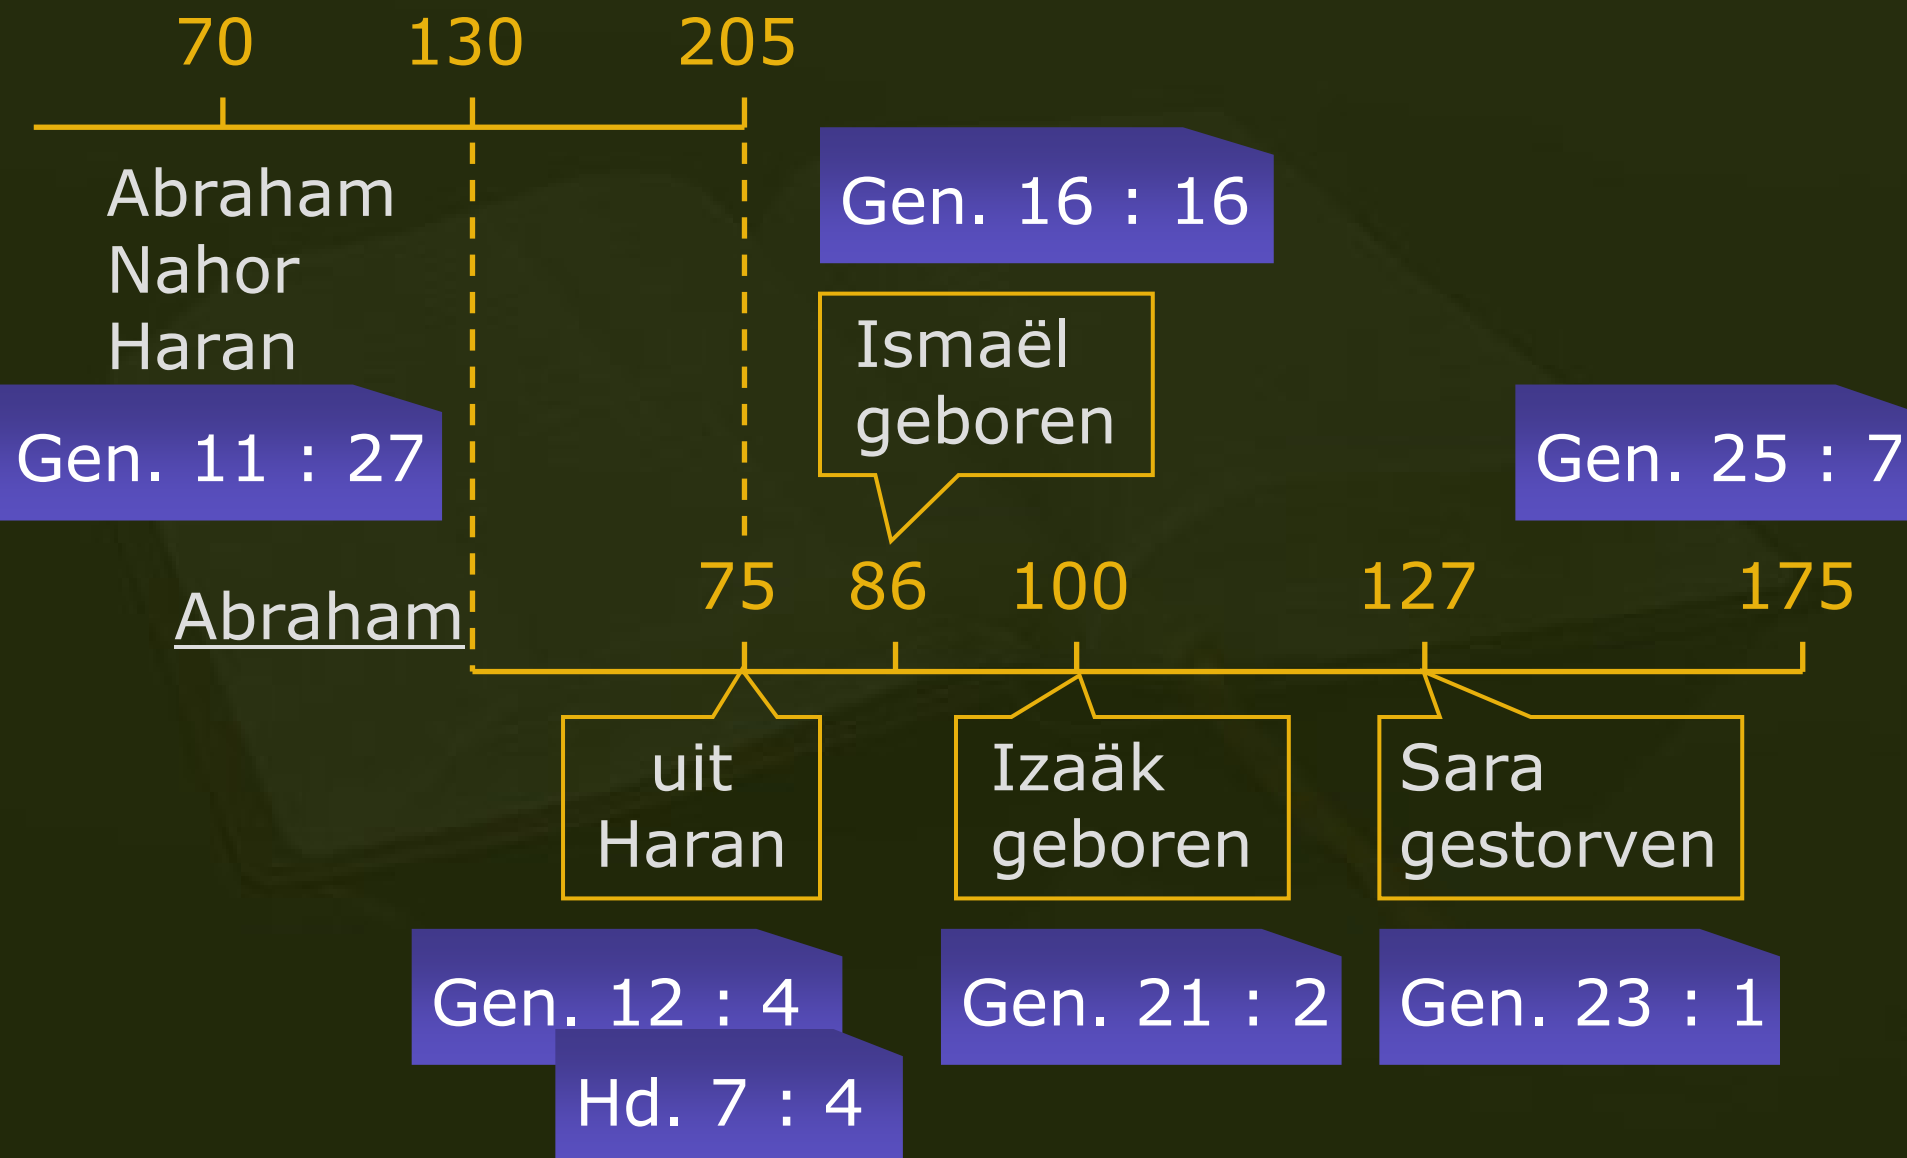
70 130 205

Abraham
Nahor
Haran

Gen. 11 : 27

Gen. 16 : 16

Ismaël geboren

Gen. 25 : 7

Abraham

75 86 100 127 175

uit Haran

Izaäk geboren

Sara gestorven

Gen. 12 : 4

Hd. 7 : 4

Gen. 21 : 2

Gen. 23 : 1